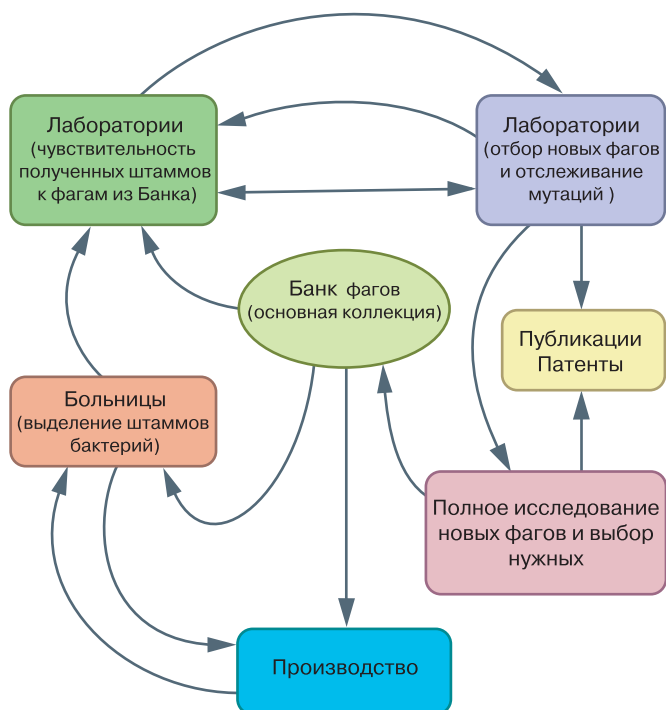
Лаборатории
(чувствительность полученных штаммов к фагам из Банка)

Лаборатории
(отбор новых фагов и отслеживание мутаций )

Банк фагов
(основная коллекция)

Публикации
Патенты

Больницы
(выделение штаммов бактерий)

Полное исследование новых фагов и выбор нужных

Производство